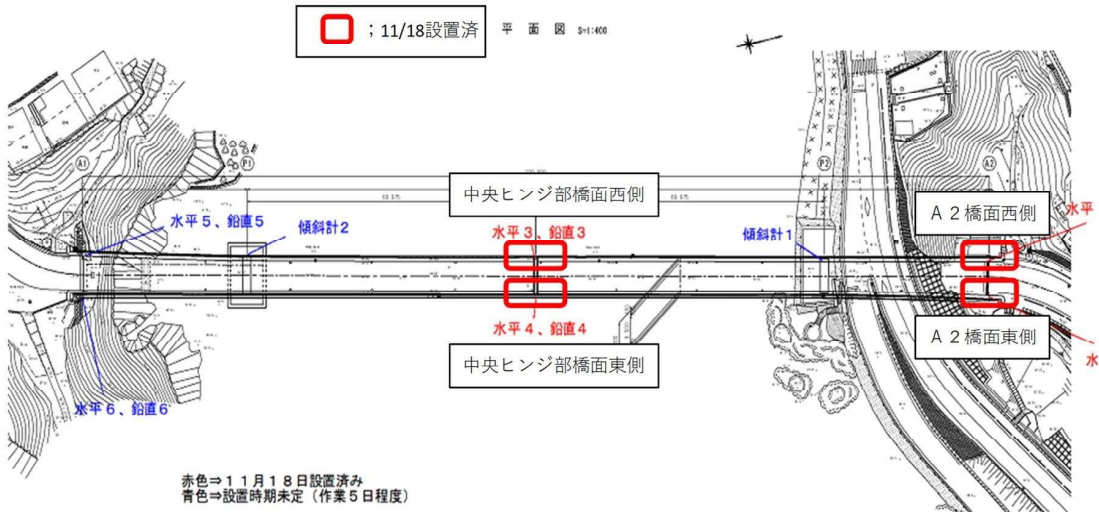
；11/18設置済

平 面 図 S=1:400

中央ヒンジ部橋面西側

A２橋面西側

水平

水平５、鉛直５

傾斜計２

水平３、鉛直３

傾斜計１

水平４、鉛直４

A２橋面東側

水

中央ヒンジ部橋面東側

水平６、鉛直６

赤色⇒１１月１８日設置済み
青色⇒設置時期未定（作業５日程度）